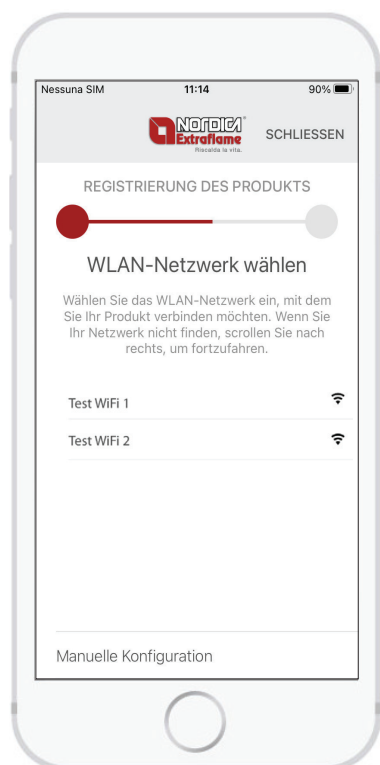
Nessuna SIM 11:14 90%

NORDICA Extraflame Riscalda la vita.

SCHLIESSEN

REGISTRIERUNG DES PRODUKTS

WLAN-Netzwerk wählen

Wählen Sie das WLAN-Netzwerk ein, mit dem Sie Ihr Produkt verbinden möchten. Wenn Sie Ihr Netzwerk nicht finden, scrollen Sie nach rechts, um fortzufahren.

Test WiFi 1

Test WiFi 2

Manuelle Konfiguration